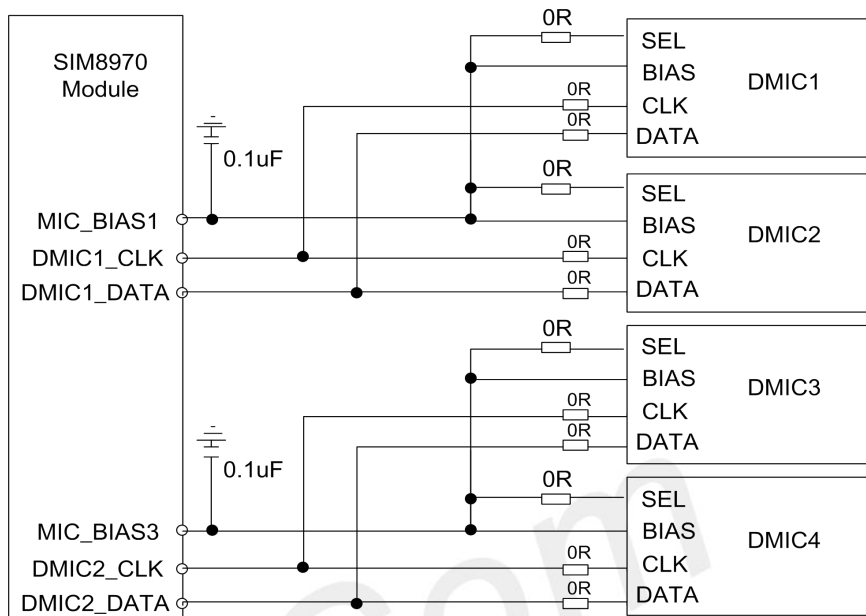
SIM8970 Module

0.1uF

MIC_BIAS1
DMIC1_CLK
DMIC1_DATA

0.1uF

MIC_BIAS3
DMIC2_CLK
DMIC2_DATA

0R
0R
0R
SEL
BIAS
CLK
DATA
DMIC1

0R
0R
0R
SEL
BIAS
CLK
DATA
DMIC2

0R
0R
0R
SEL
BIAS
CLK
DATA
DMIC3

0R
0R
0R
SEL
BIAS
CLK
DATA
DMIC4